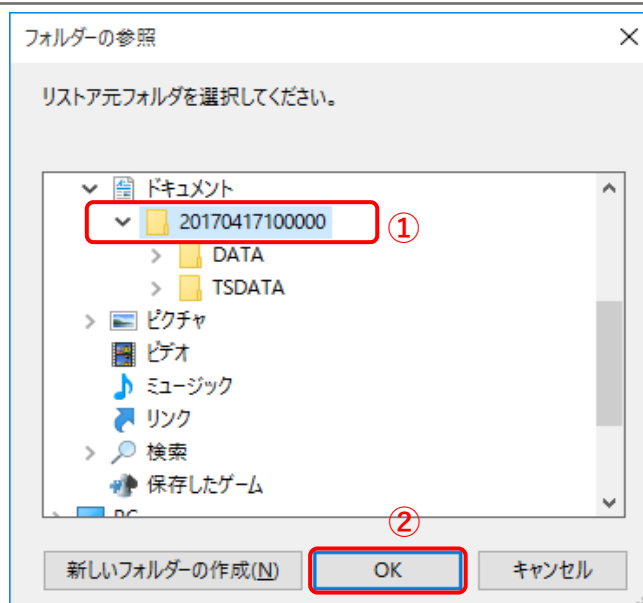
フォルダーの参照

リストア元フォルダを選択してください。

ドキュメント
20170417100000
①
DATA
TSDATA
ピクチャ
ビデオ
ミュージック
リンク
検索
保存したゲーム
PC

②
新しいフォルダーの作成(N)
OK
キャンセル